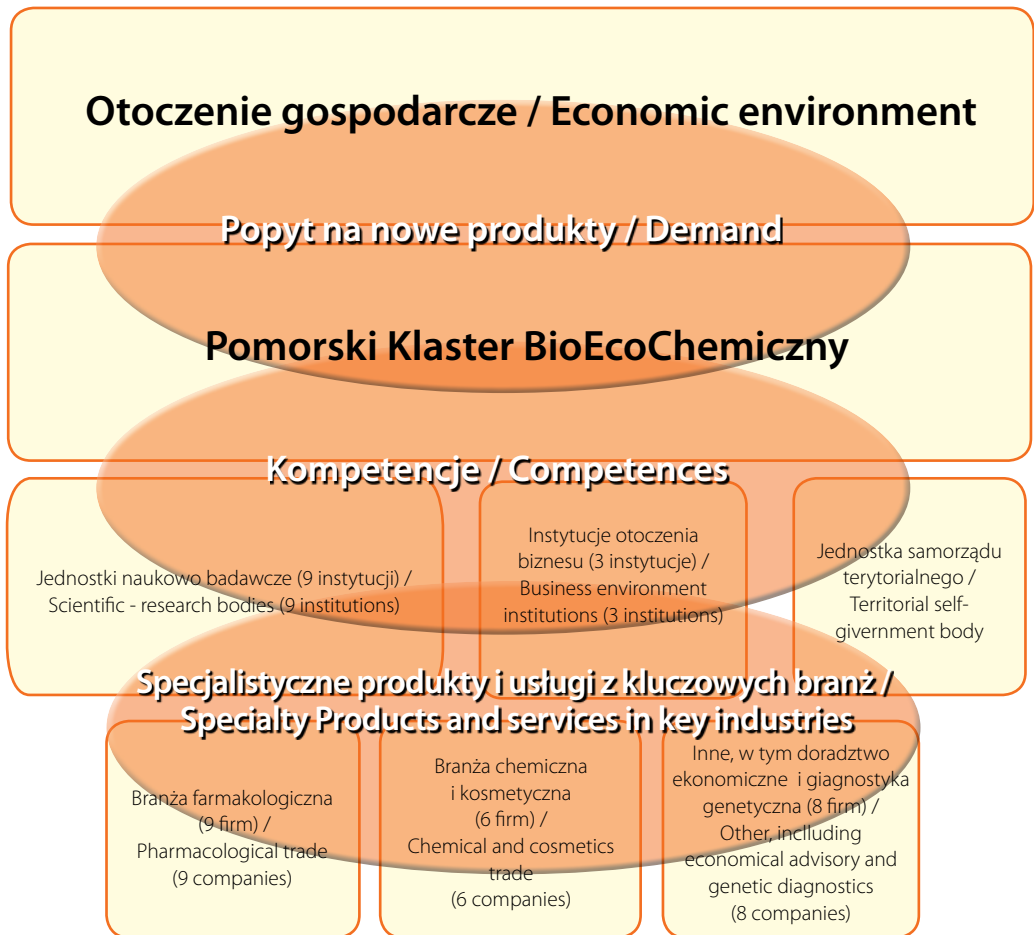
Otoczenie gospodarcze / Economic environment

Popyt na nowe produkty / Demand

Pomorski Klaster BioEcoChemiczny

Kompetencje / Competences

Jednostki naukowo badawcze (9 instytucji) / Scientific - research bodies (9 institutions)

Instytucje otoczenia biznesu (3 instytucje) / Business environment institutions (3 institutions)

Jednostka samorządu terytorialnego / Territorial self-givernment body

Specjalistyczne produkty i usługi z kluczowych branż / Specialty Products and services in key industries

Branża farmakologiczna (9 firm) / Pharmacological trade (9 companies)

Branża chemiczna i kosmetyczna (6 firm) / Chemical and cosmetics trade (6 companies)

Inne, w tym doradztwo ekonomiczne i giagnostyka genetyczna (8 firm) / Other, inclluding economical advisory and genetic diagnostics (8 companies)